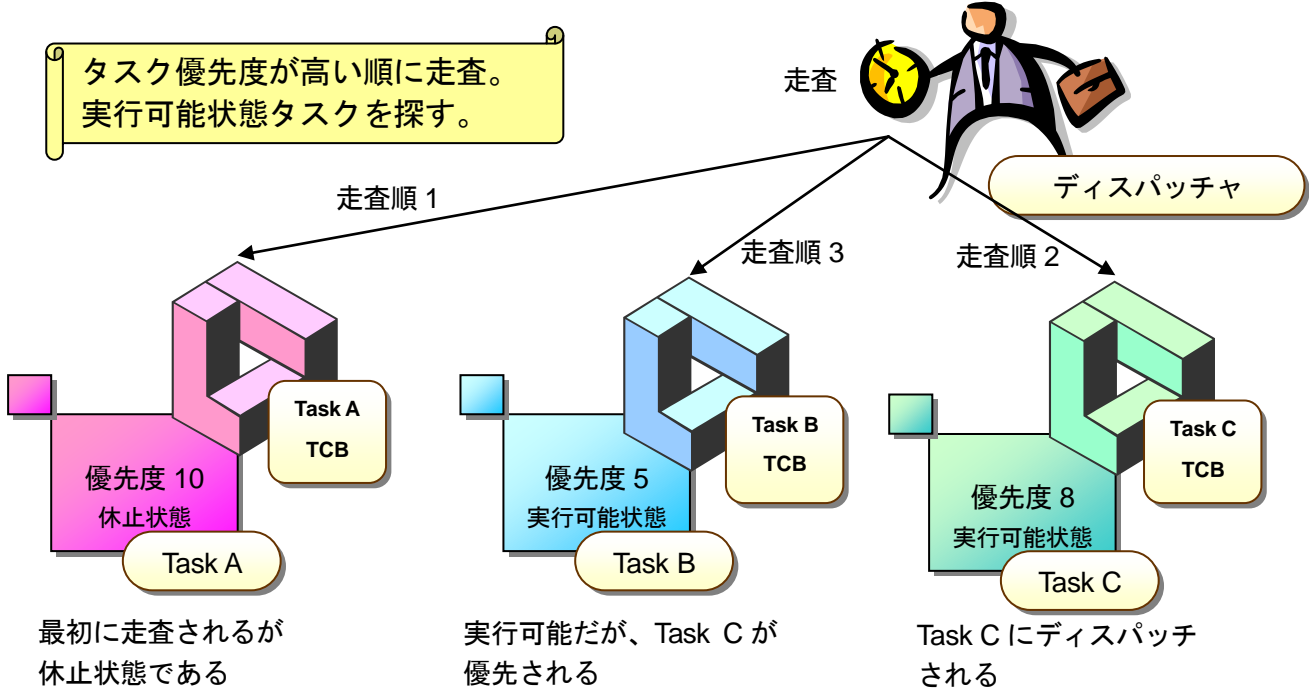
タスク優先度が高い順に走査。
実行可能状態タスクを探す。

走査

ディスパッチャ

走査順 1

走査順 3

走査順 2

Task A
TCB

優先度 10
休止状態

Task A

Task B
TCB

優先度 5
実行可能状態

Task B

Task C
TCB

優先度 8
実行可能状態

Task C

最初に走査されるが
休止状態である

実行可能だが、Task C が
優先される

Task C にディスパッチ
される